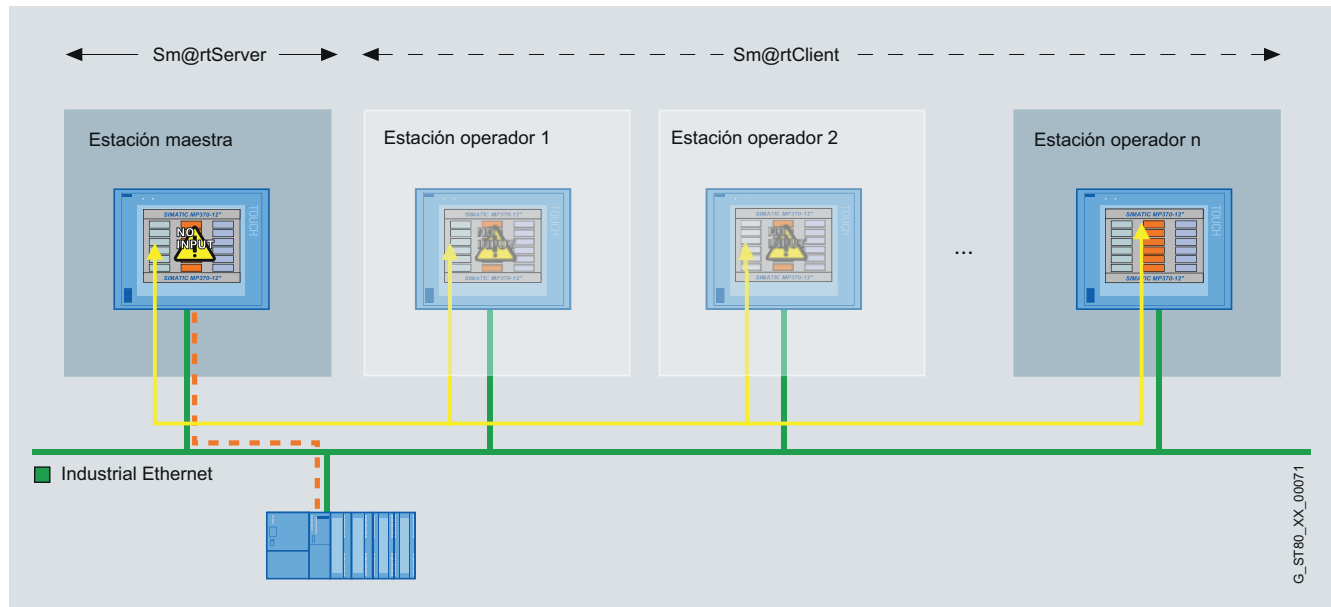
Sm@rtServer

Sm@rtClient

Estación maestra

Estación operador 1

Estación operador 2

Estación operador n

SIMATIC MP370-12"

TOUCH

NO INPUT

SIMATIC MP370-12"

SIMATIC MP370-12"

TOUCH

SIMATIC MP370-12"

SIMATIC MP370-12"

TOUCH

SIMATIC MP370-12"

...

SIMATIC MP370-12"

TOUCH

SIMATIC MP370-12"

Industrial Ethernet

G_ST80_XX_00071